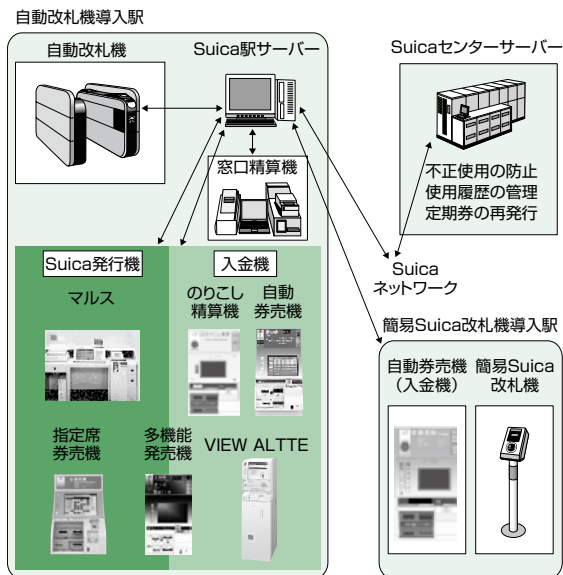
自動改札機導入駅

自動改札機

Suica駅サーバー

窓口精算機

Suicaセンターサーバー

不正使用の防止
使用履歴の管理
定期券の再発行

Suica
ネットワーク

Suica発行機

マルス

入金機

のりこし
精算機

自動
券売機

指定席
券売機

多機能
発売機

VIEW ALTTE

簡易Suica改札機導入駅

自動券売機
（入金機）

簡易Suica
改札機